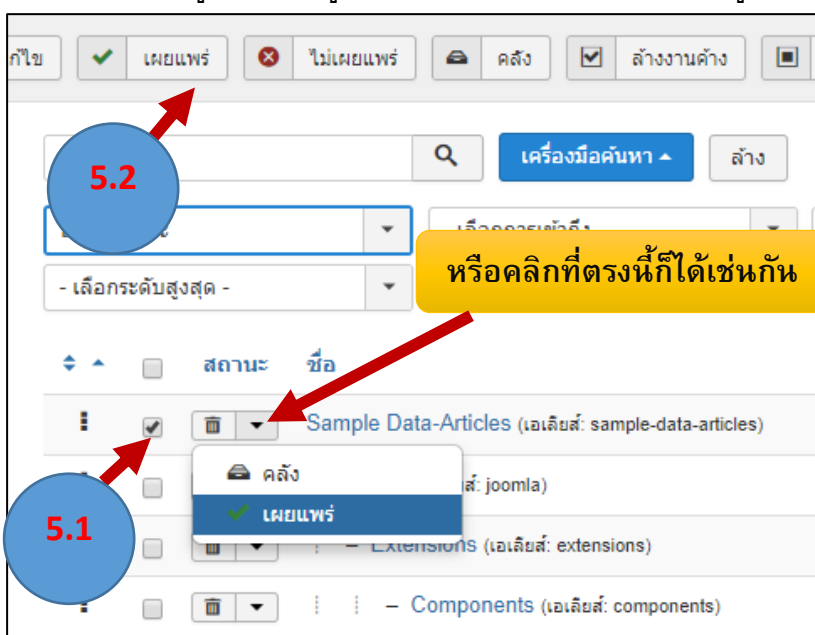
ก้ไข | เผยแพร่ | ไม่เผยแพร่ | คลัง | ล้างงานค้าง

5.2

เครื่องมือค้นหา ▴

ล้าง

เลือกการเข้าถึง

หรือคลิกที่ตรงนี้ก็ได้เช่นกัน

- เลือกระดับสูงสุด -

สถานะ ชื่อ

Sample Data-Articles (เอเลียส: sample-data-articles)

คลัง

เผยแพร่

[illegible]ส์: joomla)

5.1

– Extensions (เอเลียส: extensions)

– Components (เอเลียส: components)